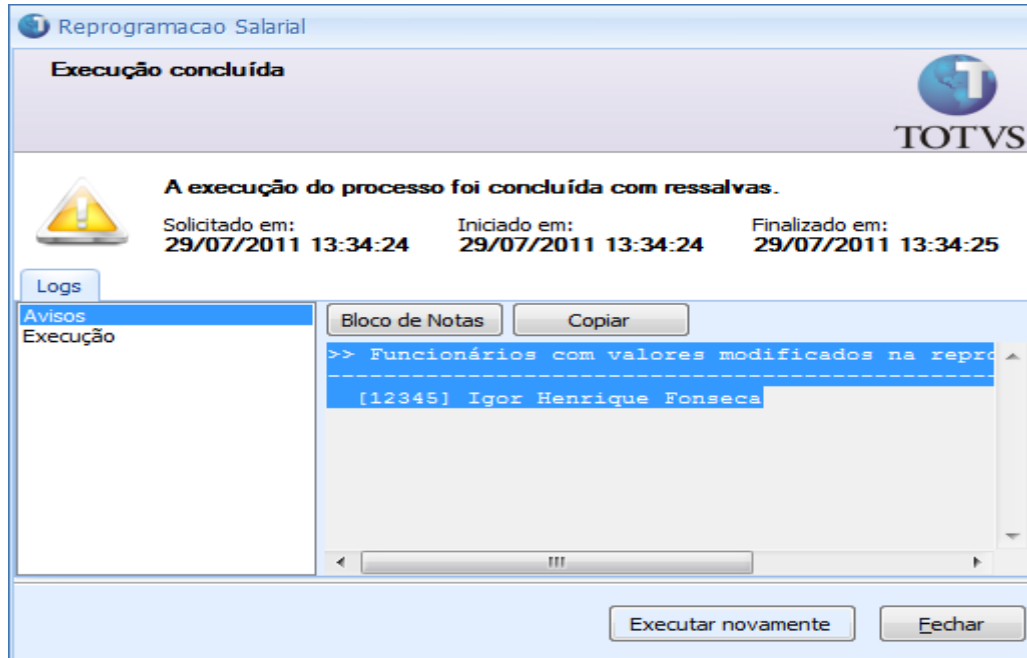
Reprogramacao Salarial

Execução concluída

TOTVS

A execução do processo foi concluída com ressalvas.

Solicitado em:
29/07/2011 13:34:24

Iniciado em:
29/07/2011 13:34:24

Finalizado em:
29/07/2011 13:34:25

Logs

Avisos
Execução

Bloco de Notas
Copiar

>> Funcionários com valores modificados na repro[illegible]
--------------------------------------------------------
[12345] Igor Henrique Fonseca

Executar novamente
Fechar